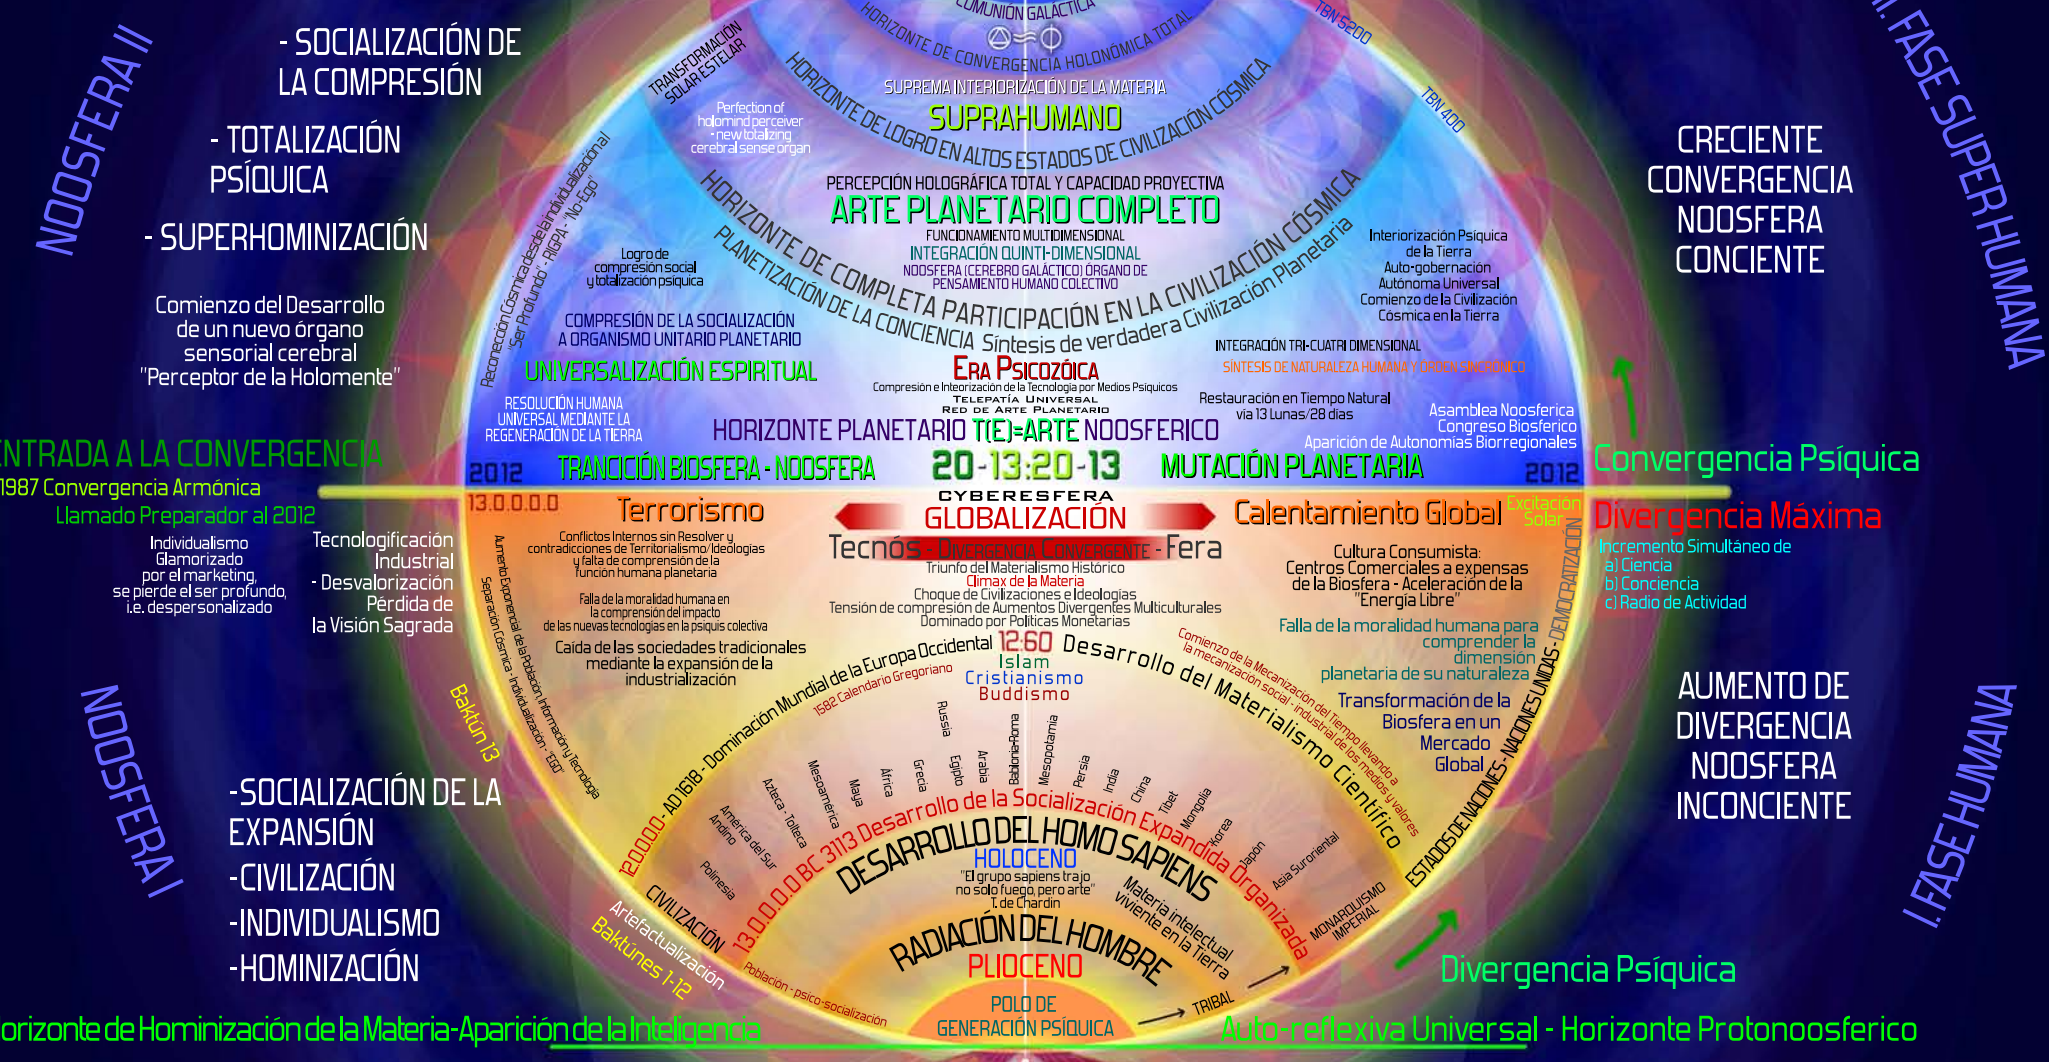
NOOSFERA II

- SOCIALIZACIÓN DE LA COMPRESIÓN

- TOTALIZACIÓN PSÍQUICA

- SUPERHOMINIZACIÓN

Comienzo del Desarrollo de un nuevo órgano sensorial cerebral "Perceptor de la Holomente"

ENTRADA A LA CONVERGENCIA
1987 Convergencia Armónica
Llamado Preparador al 2012

COMUNIÓN GALÁCTICA
HORIZONTE DE CONVERGENCIA HOLONÓMICA TOTAL
TRANSFORMACIÓN SOLAR ESTELAR
TBN 5200
TBN 400
SUPREMA INTERIORIZACIÓN DE LA MATERIA
SUPRAHUMANO
HORIZONTE DE LOGRO EN ALTOS ESTADOS DE CIVILIZACIÓN CÓSMICA
Perfection of holomind perceiver - new totalizing cerebral sense organ
Reconección Cósmica desde la individualización "Ser Profundo" - RIGPA - "No-Ego"
PERCEPCIÓN HOLOGRÁFICA TOTAL Y CAPACIDAD PROYECTIVA
ARTE PLANETARIO COMPLETO
FUNCIONAMIENTO MULTIDIMENSIONAL
INTEGRACIÓN QUINTI-DIMENSIONAL
NOOSFERA (CEREBRO GALÁCTICO) ÓRGANO DE PENSAMIENTO HUMANO COLECTIVO
HORIZONTE DE COMPLETA PARTICIPACIÓN EN LA CIVILIZACIÓN CÓSMICA
PLANETIZACIÓN DE LA CONCIENCIA Síntesis de verdadera Civilización Planetaria
Logro de compresión social y totalización psíquica
COMPRESIÓN DE LA SOCIALIZACIÓN A ORGANISMO UNITARIO PLANETARIO
UNIVERSALIZACIÓN ESPIRITUAL
Interiorización Psíquica de la Tierra
Auto-gobernación Autónoma Universal
Comienzo de la Civilización Cósmica en la Tierra
INTEGRACIÓN TRI-CUATRI DIMENSIONAL
SÍNTESIS DE NATURALEZA HUMANA Y ORDEN SINCRÓNICO
ERA PSICOZÓICA
Compresión e Interiorización de la Tecnología por Medios Psíquicos
TELEPATÍA UNIVERSAL
RED DE ARTE PLANETARIO
RESOLUCIÓN HUMANA UNIVERSAL MEDIANTE LA REGENERACIÓN DE LA TIERRA
Restauración en Tiempo Natural vía 13 Lunas/28 días
Asamblea Noosferica
Congreso Biosferico
Aparición de Autonomias Biorregionales
HORIZONTE PLANETARIO T(E)=ARTE NOOSFERICO
2012
TRANCICIÓN BIOSFERA - NOOSFERA
20-13:20-13
MUTACIÓN PLANETARIA
2012

CRECIENTE CONVERGENCIA NOOSFERA CONCIENTE

II. FASE SUPERHUMANA

Convergencia Psíquica
Divergencia Máxima
Incremento Simultáneo de
a) Ciencia
b) Conciencia
c) Radio de Actividad

13.0.0.0.0
Terrorismo
CYBERESFERA
GLOBALIZACIÓN
Calentamiento Global
Excitación Solar
Individualismo Glamorizado por el marketing, se pierde el ser profundo, i.e. despersonalizado
Tecnologificación Industrial
- Desvalorización
Pérdida de la Visión Sagrada
Conflictos Internos sin Resolver y contradicciones de Territorialismo/Ideologias y falta de comprensión de la función humana planetaria
Tecnós - DIVERGENCIA CONVERGENTE - Fera
Triunfo del Materialismo Histórico
Clímax de la Materia
Choque de Civilizaciones e Ideologías
Tensión de compresión de Aumentos Divergentes Multiculturales
Dominado por Políticas Monetarias
Cultura Consumista: Centros Comerciales a expensas de la Biosfera - Aceleración de la "Energía Libre"
Falla de la moralidad humana para comprender la dimensión planetaria de su naturaleza
Falla de la moralidad humana en la comprensión del impacto de las nuevas tecnologías en la psiquis colectiva
Caída de las sociedades tradicionales mediante la expansión de la industrialización
Aumento Exponencial de la Población, Información y Tecnología
Separación Cósmica - Individualización - "EGO"
Baktún 13
1582 Calendario Gregoriano
AD 1618 - Dominación Mundial de la Europa Occidental
12:60
Islam
Cristianismo
Buddismo
Desarrollo del Materialismo Científico
Comienzo de la Mecanización del Tiempo llevando a la mecanización social - industrial de los medios y valores
ESTADOS DE NACIONES - NACIONES UNIDAS - DEMOCRATIZACIÓN
Transformación de la Biosfera en un Mercado Global
Russia
Babilonia-Roma
Mesopotamia
Egipto
Arabia
Grecia
África
Maya
Mesoamérica
Azteca - Tolteca
América del Sur Andino
Polinesia
Persia
India
China
Tibet
Mongolia
Korea
Japón
Asia Suroriental
12.0.0.0.0
13.0.0.0.0 BC 3113 Desarrollo de la Socialización Expandida Organizada
DESARROLLO DEL HOMO SAPIENS
HOLOCENO
"El grupo sapiens trajo no solo fuego, pero arte" T. de Chardin
Materia intelectual viviente en la Tierra
MONARQUISMO IMPERIAL
CIVILIZACIÓN
Artefactualización
Baktúnes 1-12
Población - psico-socialización
RADIACIÓN DEL HOMBRE
PLIOCENO
POLO DE GENERACIÓN PSÍQUICA
TRIBAL

AUMENTO DE DIVERGENCIA NOOSFERA INCONCIENTE

I. FASE HUMANA

NOOSFERA I

-SOCIALIZACIÓN DE LA EXPANSIÓN
-CIVILIZACIÓN
-INDIVIDUALISMO
-HOMINIZACIÓN

Divergencia Psíquica

Horizonte de Hominización de la Materia-Aparición de la Inteligencia Auto-reflexiva Universal - Horizonte Protonoosferico